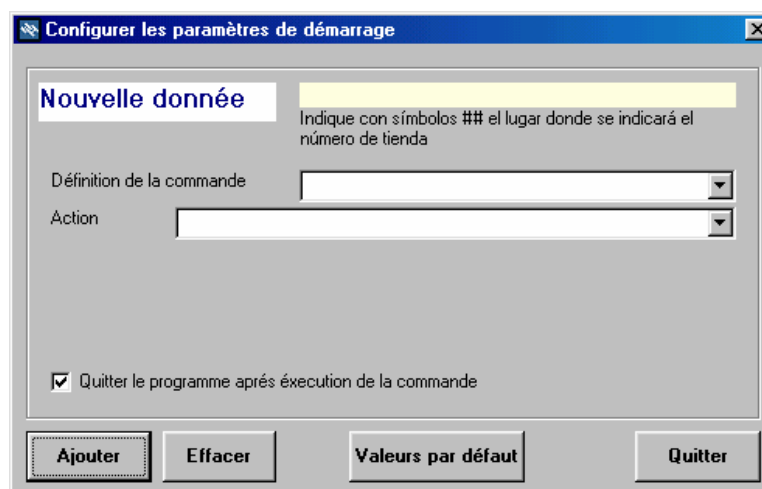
Configurer les paramètres de démarrage

Nouvelle donnée

Indique con símbolos ## el lugar donde se indicará el número de tienda

Définition de la commande

Action

Quitter le programme aprés éxecution de la commande

Ajouter
Effacer
Valeurs par défaut
Quitter